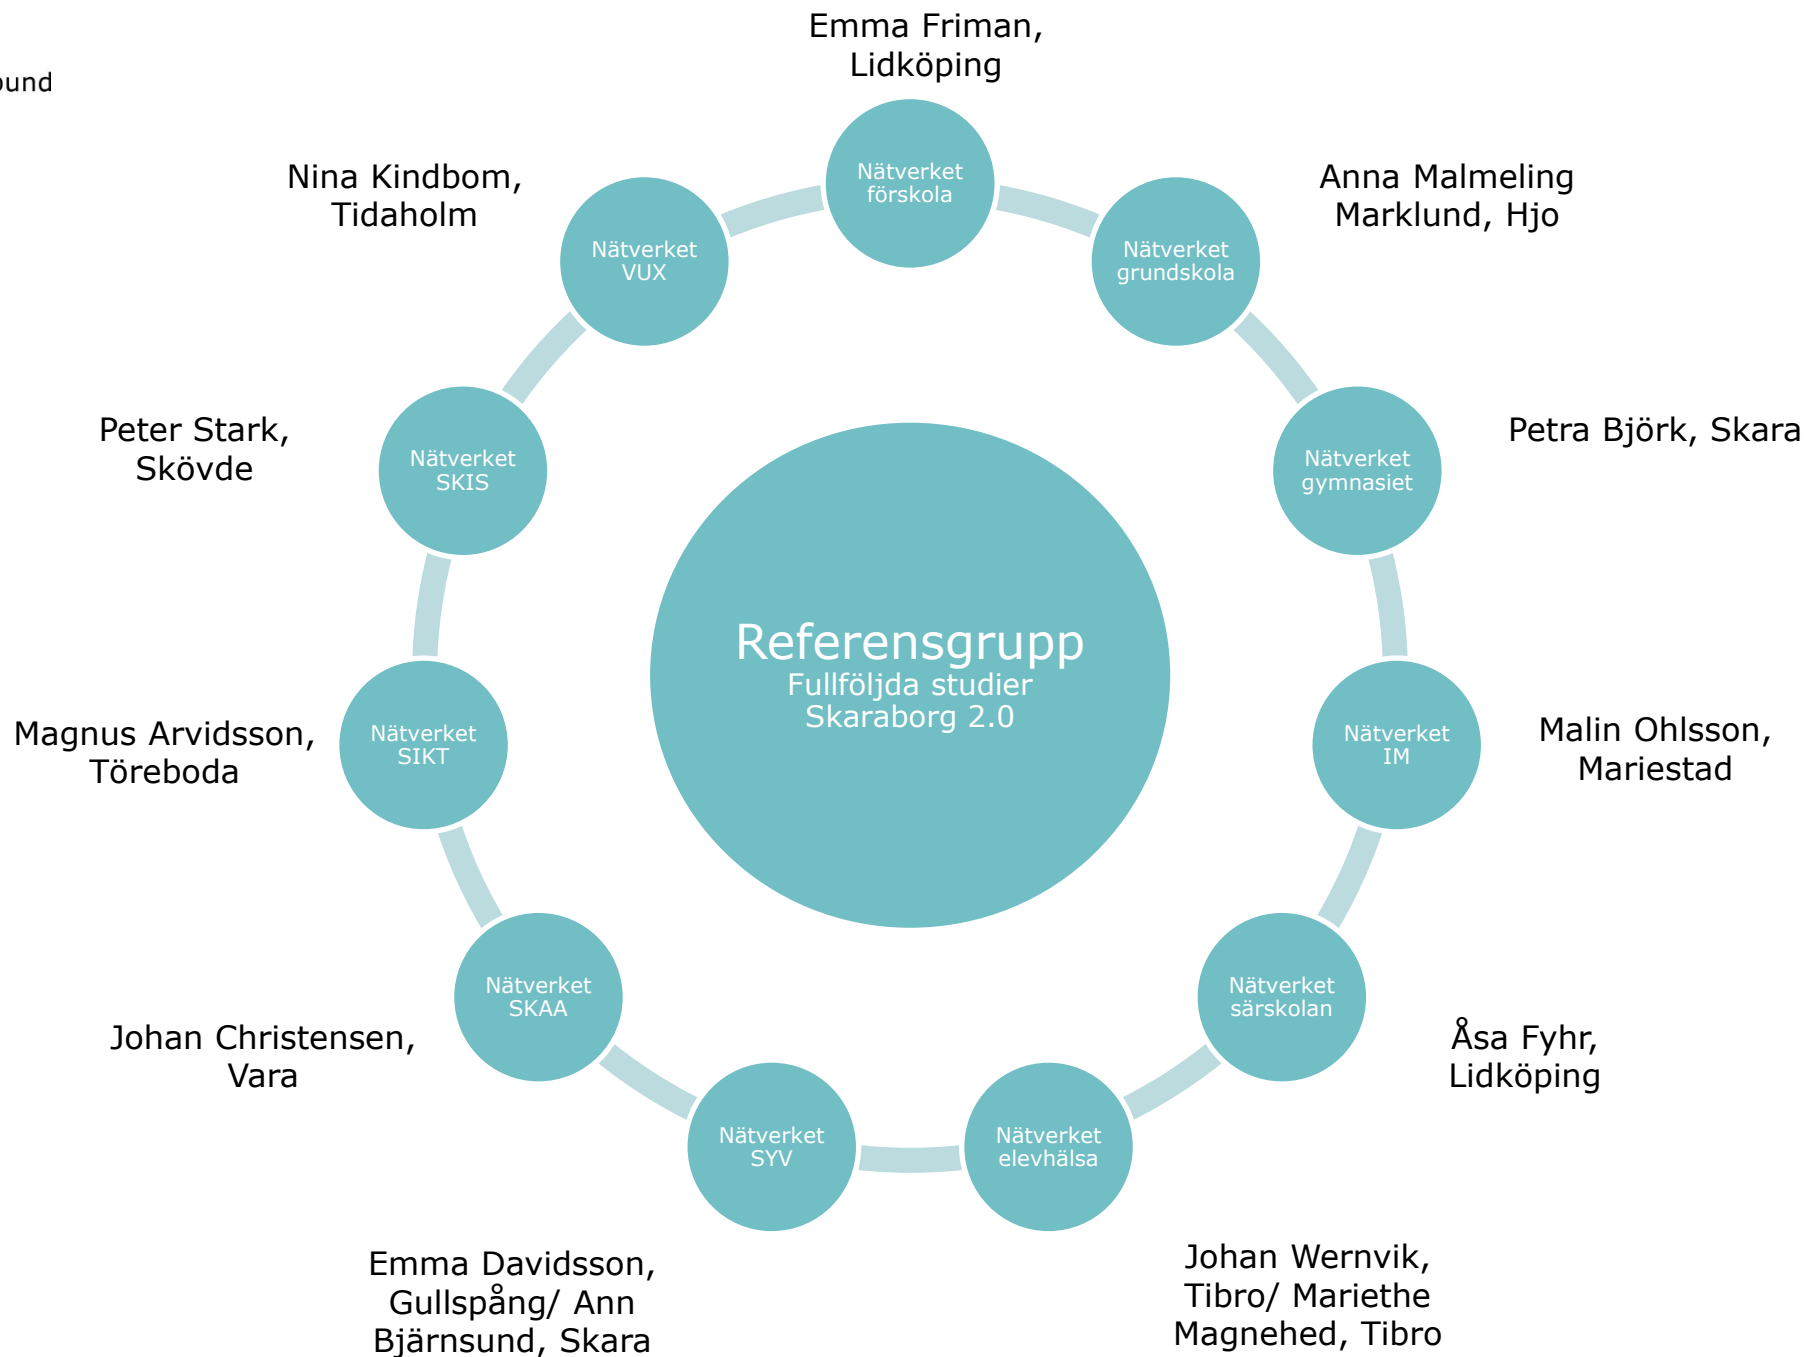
ound

Emma Friman, Lidköping

Nätverket förskola

Anna Malmeling Marklund, Hjo

Nätverket grundskola

Petra Björk, Skara

Nätverket gymnasiet

Malin Ohlsson, Mariestad

Nätverket IM

Åsa Fyhr, Lidköping

Nätverket särskolan

Johan Wernvik, Tibro/ Mariethe Magnehed, Tibro

Nätverket elevhälsa

Emma Davidsson, Gullspång/ Ann Bjärnsund, Skara

Nätverket SYV

Johan Christensen, Vara

Nätverket SKAA

Magnus Arvidsson, Töreboda

Nätverket SIKT

Peter Stark, Skövde

Nätverket SKIS

Nina Kindbom, Tidaholm

Nätverket VUX

Referensgrupp
Fullföljda studier Skaraborg 2.0